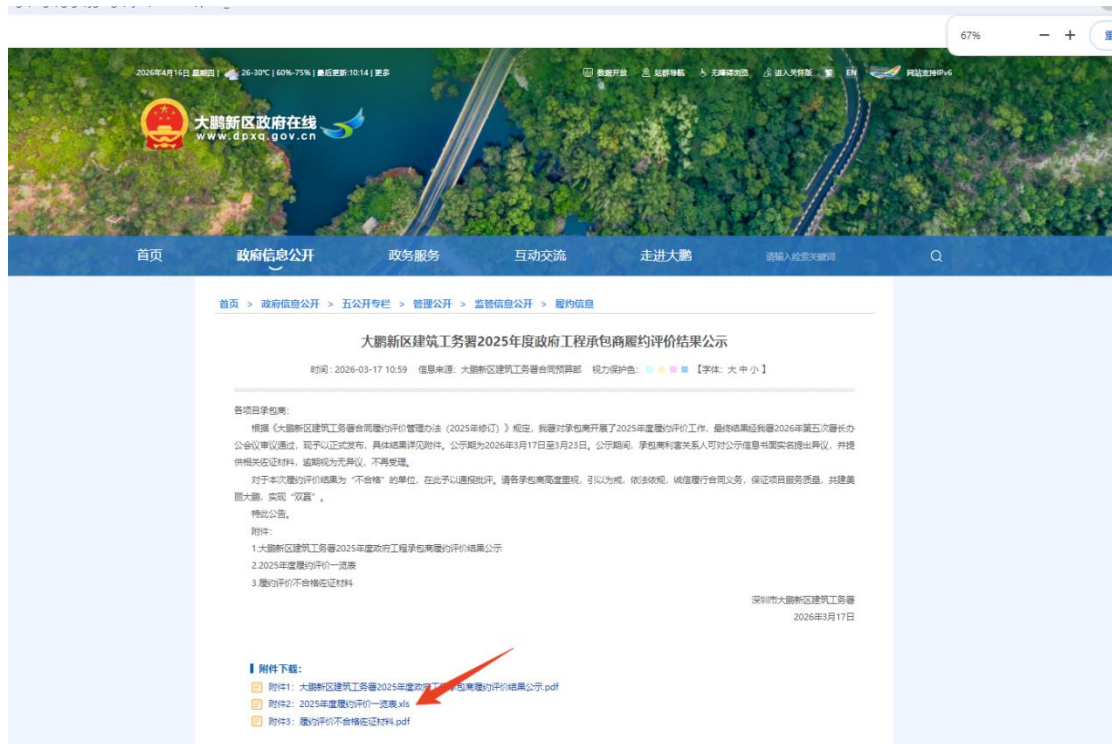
67%

2026年4月16日 星期四 | 26-30℃ | 60%-75% | 最后更新:10:14 | 更多

数据开放　站群导航　无障碍浏览　进入关怀版　繁　EN　网站支持IPv6

大鹏新区政府在线
www.dpxq.gov.cn

首页　政府信息公开　政务服务　互动交流　走进大鹏　请输入检索关键词

首页 > 政府信息公开 > 五公开专栏 > 管理公开 > 监管信息公开 > 履约信息

大鹏新区建筑工务署2025年度政府工程承包商履约评价结果公示

时间：2026-03-17 10:59　信息来源：大鹏新区建筑工务署合同预算部　视力保护色：【字体：大 中 小】

各项目承包商：

根据《大鹏新区建筑工务署合同履约评价管理办法（2025年修订）》规定，我署对承包商开展了2025年度履约评价工作，最终结果经我署2026年第五次署长办公会议审议通过，现予以正式发布，具体结果详见附件。公示期为2026年3月17日至3月23日。公示期间，承包商利害关系人可对公示信息书面实名提出异议，并提供相关佐证材料，逾期视为无异议，不再受理。

对于本次履约评价结果为“不合格”的单位，在此予以通报批评。请各承包商高度重视，引以为戒，依法依规，诚信履行合同义务，保证项目服务质量，共建美丽大鹏，实现“双赢”。

特此公告。

附件：

1.大鹏新区建筑工务署2025年度政府工程承包商履约评价结果公示

2.2025年度履约评价一览表

3.履约评价不合格佐证材料

深圳市大鹏新区建筑工务署
2026年3月17日

附件下载：

附件1：大鹏新区建筑工务署2025年度政府工程承包商履约评价结果公示.pdf

附件2：2025年度履约评价一览表.xls

附件3：履约评价不合格佐证材料.pdf